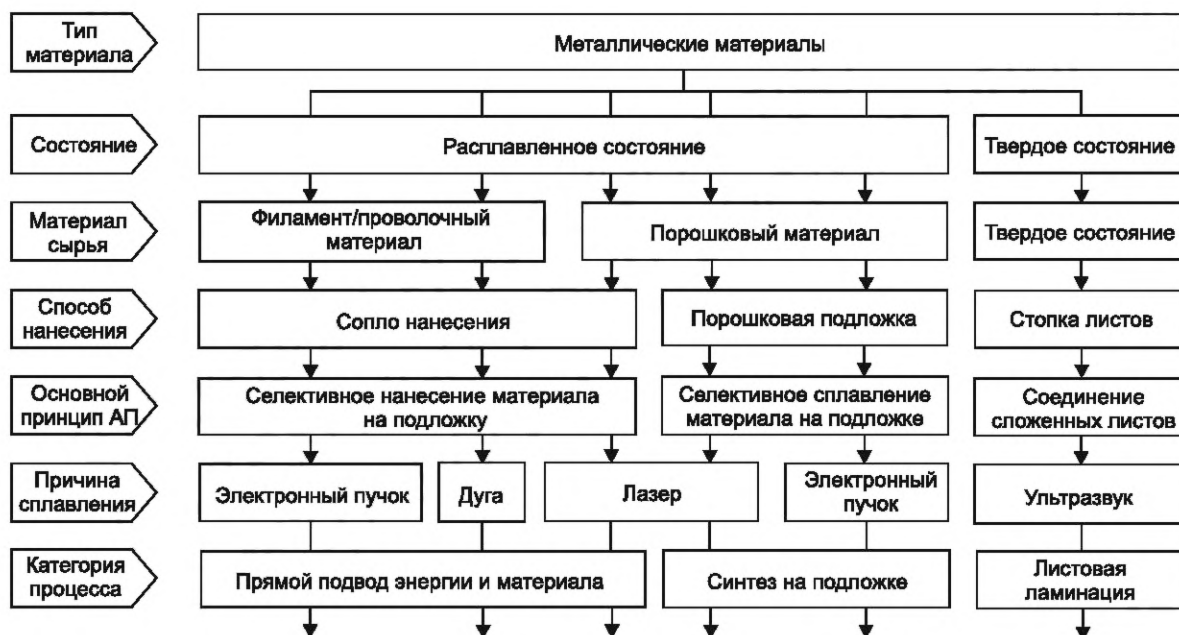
Тип материала
Металлические материалы

Состояние
Расплавленное состояние
Твердое состояние

Материал сырья
Филамент/проволочный материал
Порошковый материал
Твердое состояние

Способ нанесения
Сопло нанесения
Порошковая подложка
Стопка листов

Основной принцип АП
Селективное нанесение материала на подложку
Селективное сплавление материала на подложке
Соединение сложенных листов

Причина сплавления
Электронный пучок
Дуга
Лазер
Электронный пучок
Ультразвук

Категория процесса
Прямой подвод энергии и материала
Синтез на подложке
Листовая ламинация